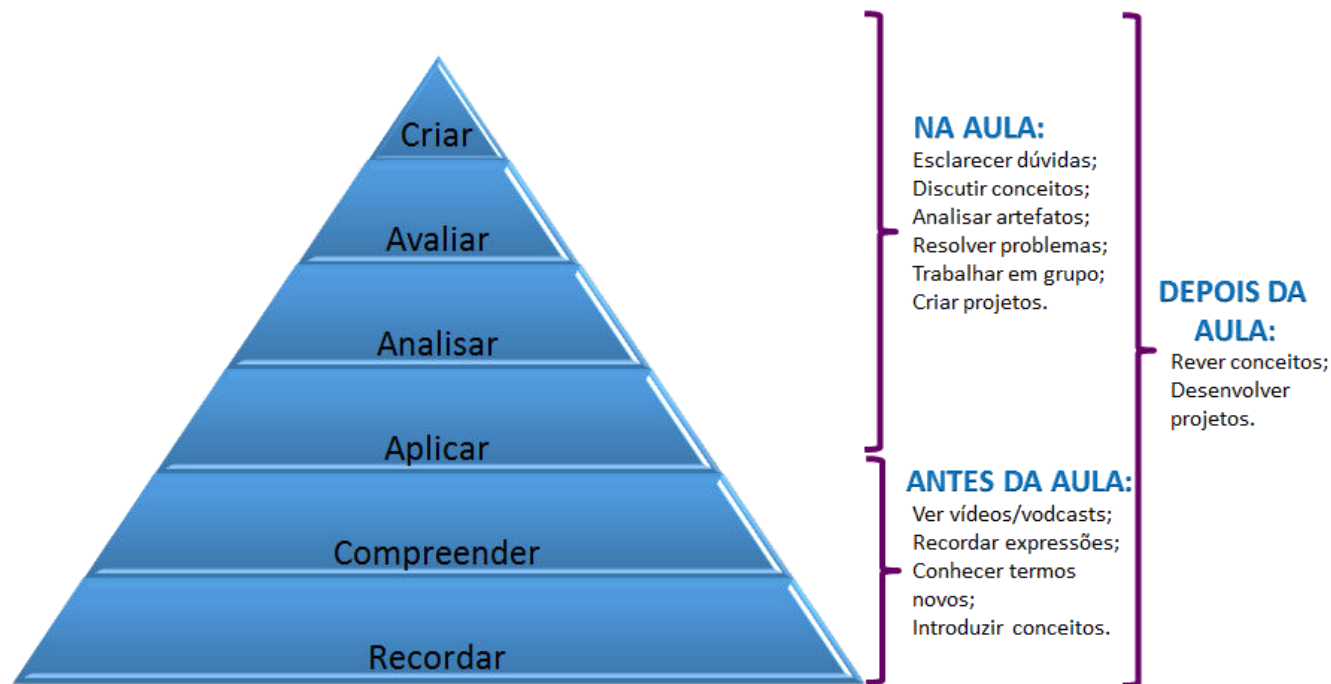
Criar
Avaliar
Analisar
Aplicar
Compreender
Recordar

NA AULA:
Esclarecer dúvidas;
Discutir conceitos;
Analisar artefatos;
Resolver problemas;
Trabalhar em grupo;
Criar projetos.

ANTES DA AULA:
Ver vídeos/vodcasts;
Recordar expressões;
Conhecer termos novos;
Introduzir conceitos.

DEPOIS DA AULA:
Rever conceitos;
Desenvolver projetos.